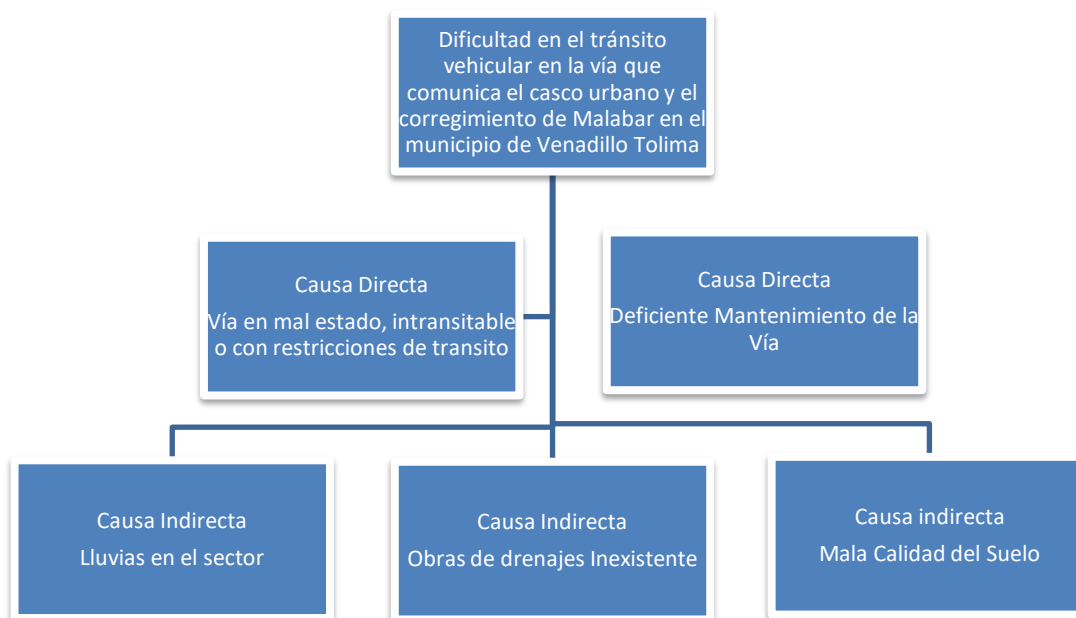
Dificultad en el tránsito vehicular en la vía que comunica el casco urbano y el corregimiento de Malabar en el municipio de Venadillo Tolima

Causa Directa
Vía en mal estado, intransitable o con restricciones de transito

Causa Directa
Deficiente Mantenimiento de la Vía

Causa Indirecta
Lluvias en el sector

Causa Indirecta
Obras de drenajes Inexistente

Causa indirecta
Mala Calidad del Suelo